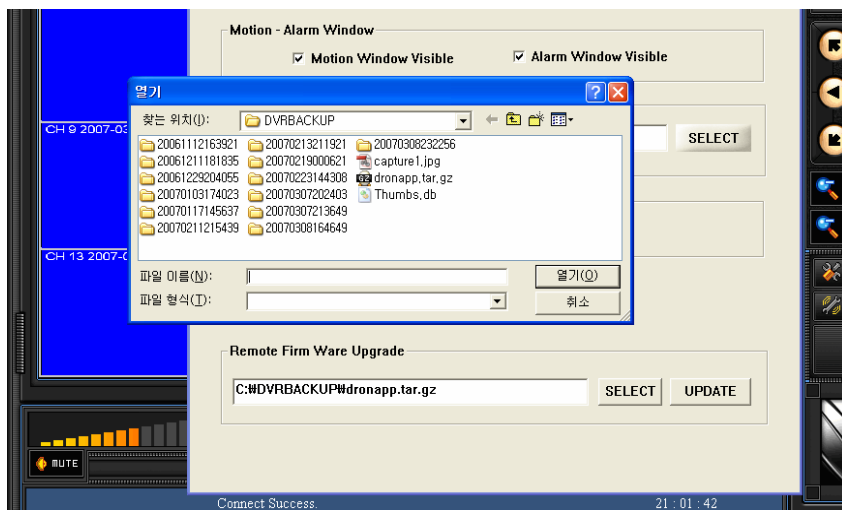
Motion - Alarm Window
☑ Motion Window Visible
☑ Alarm Window Visible

열기

찾는 위치(I): DVRBACKUP

20061112163921
20061211181835
20061229204055
20070103174023
20070117145637
20070211215439
20070213211921
20070219000621
20070223144308
20070307202403
20070307213649
20070308164649
20070308232256
capture1.jpg
dronapp.tar.gz
Thumbs.db

파일 이름(N):
파일 형식(T):
열기(O)
취소

CH 9 2007-03
CH 13 2007-0

SELECT

Remote Firm Ware Upgrade
C:₩DVRBACKUP₩dronapp.tar.gz
SELECT
UPDATE

MUTE

Connect Success.
21 : 01 : 42